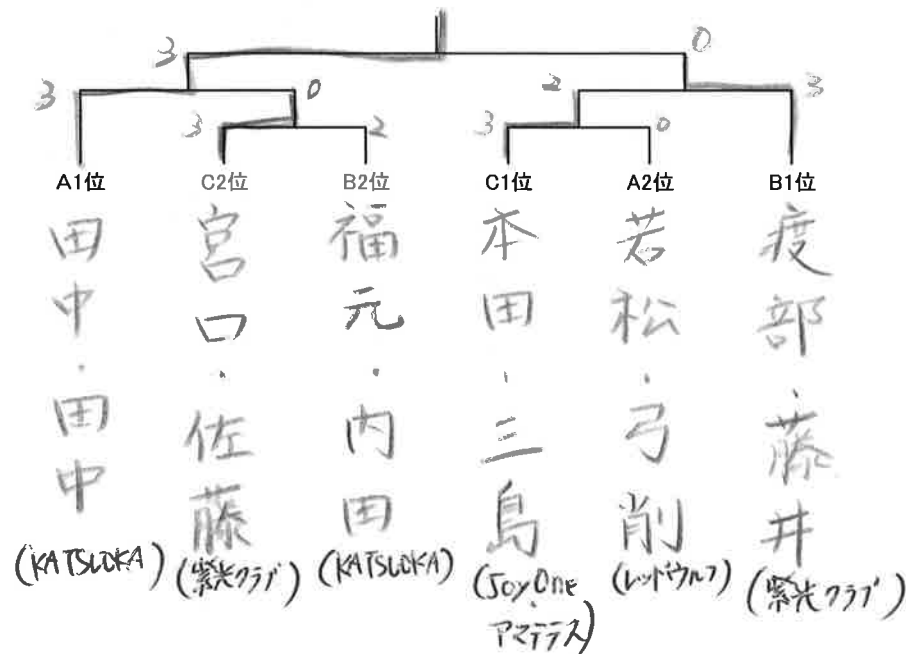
3 0
3 0 2 3
3 2 3 0

A1位 C2位 B2位 C1位 A2位 B1位

田中・田中
(KATSUOKA)

宮口・佐藤
(紫光クラブ)

福元・内田
(KATSUOKA)

本田・三島
(Joy One・アマテラス)

若松・弓削
(レッドウルフ)

疫部・藤井
(紫光クラブ)